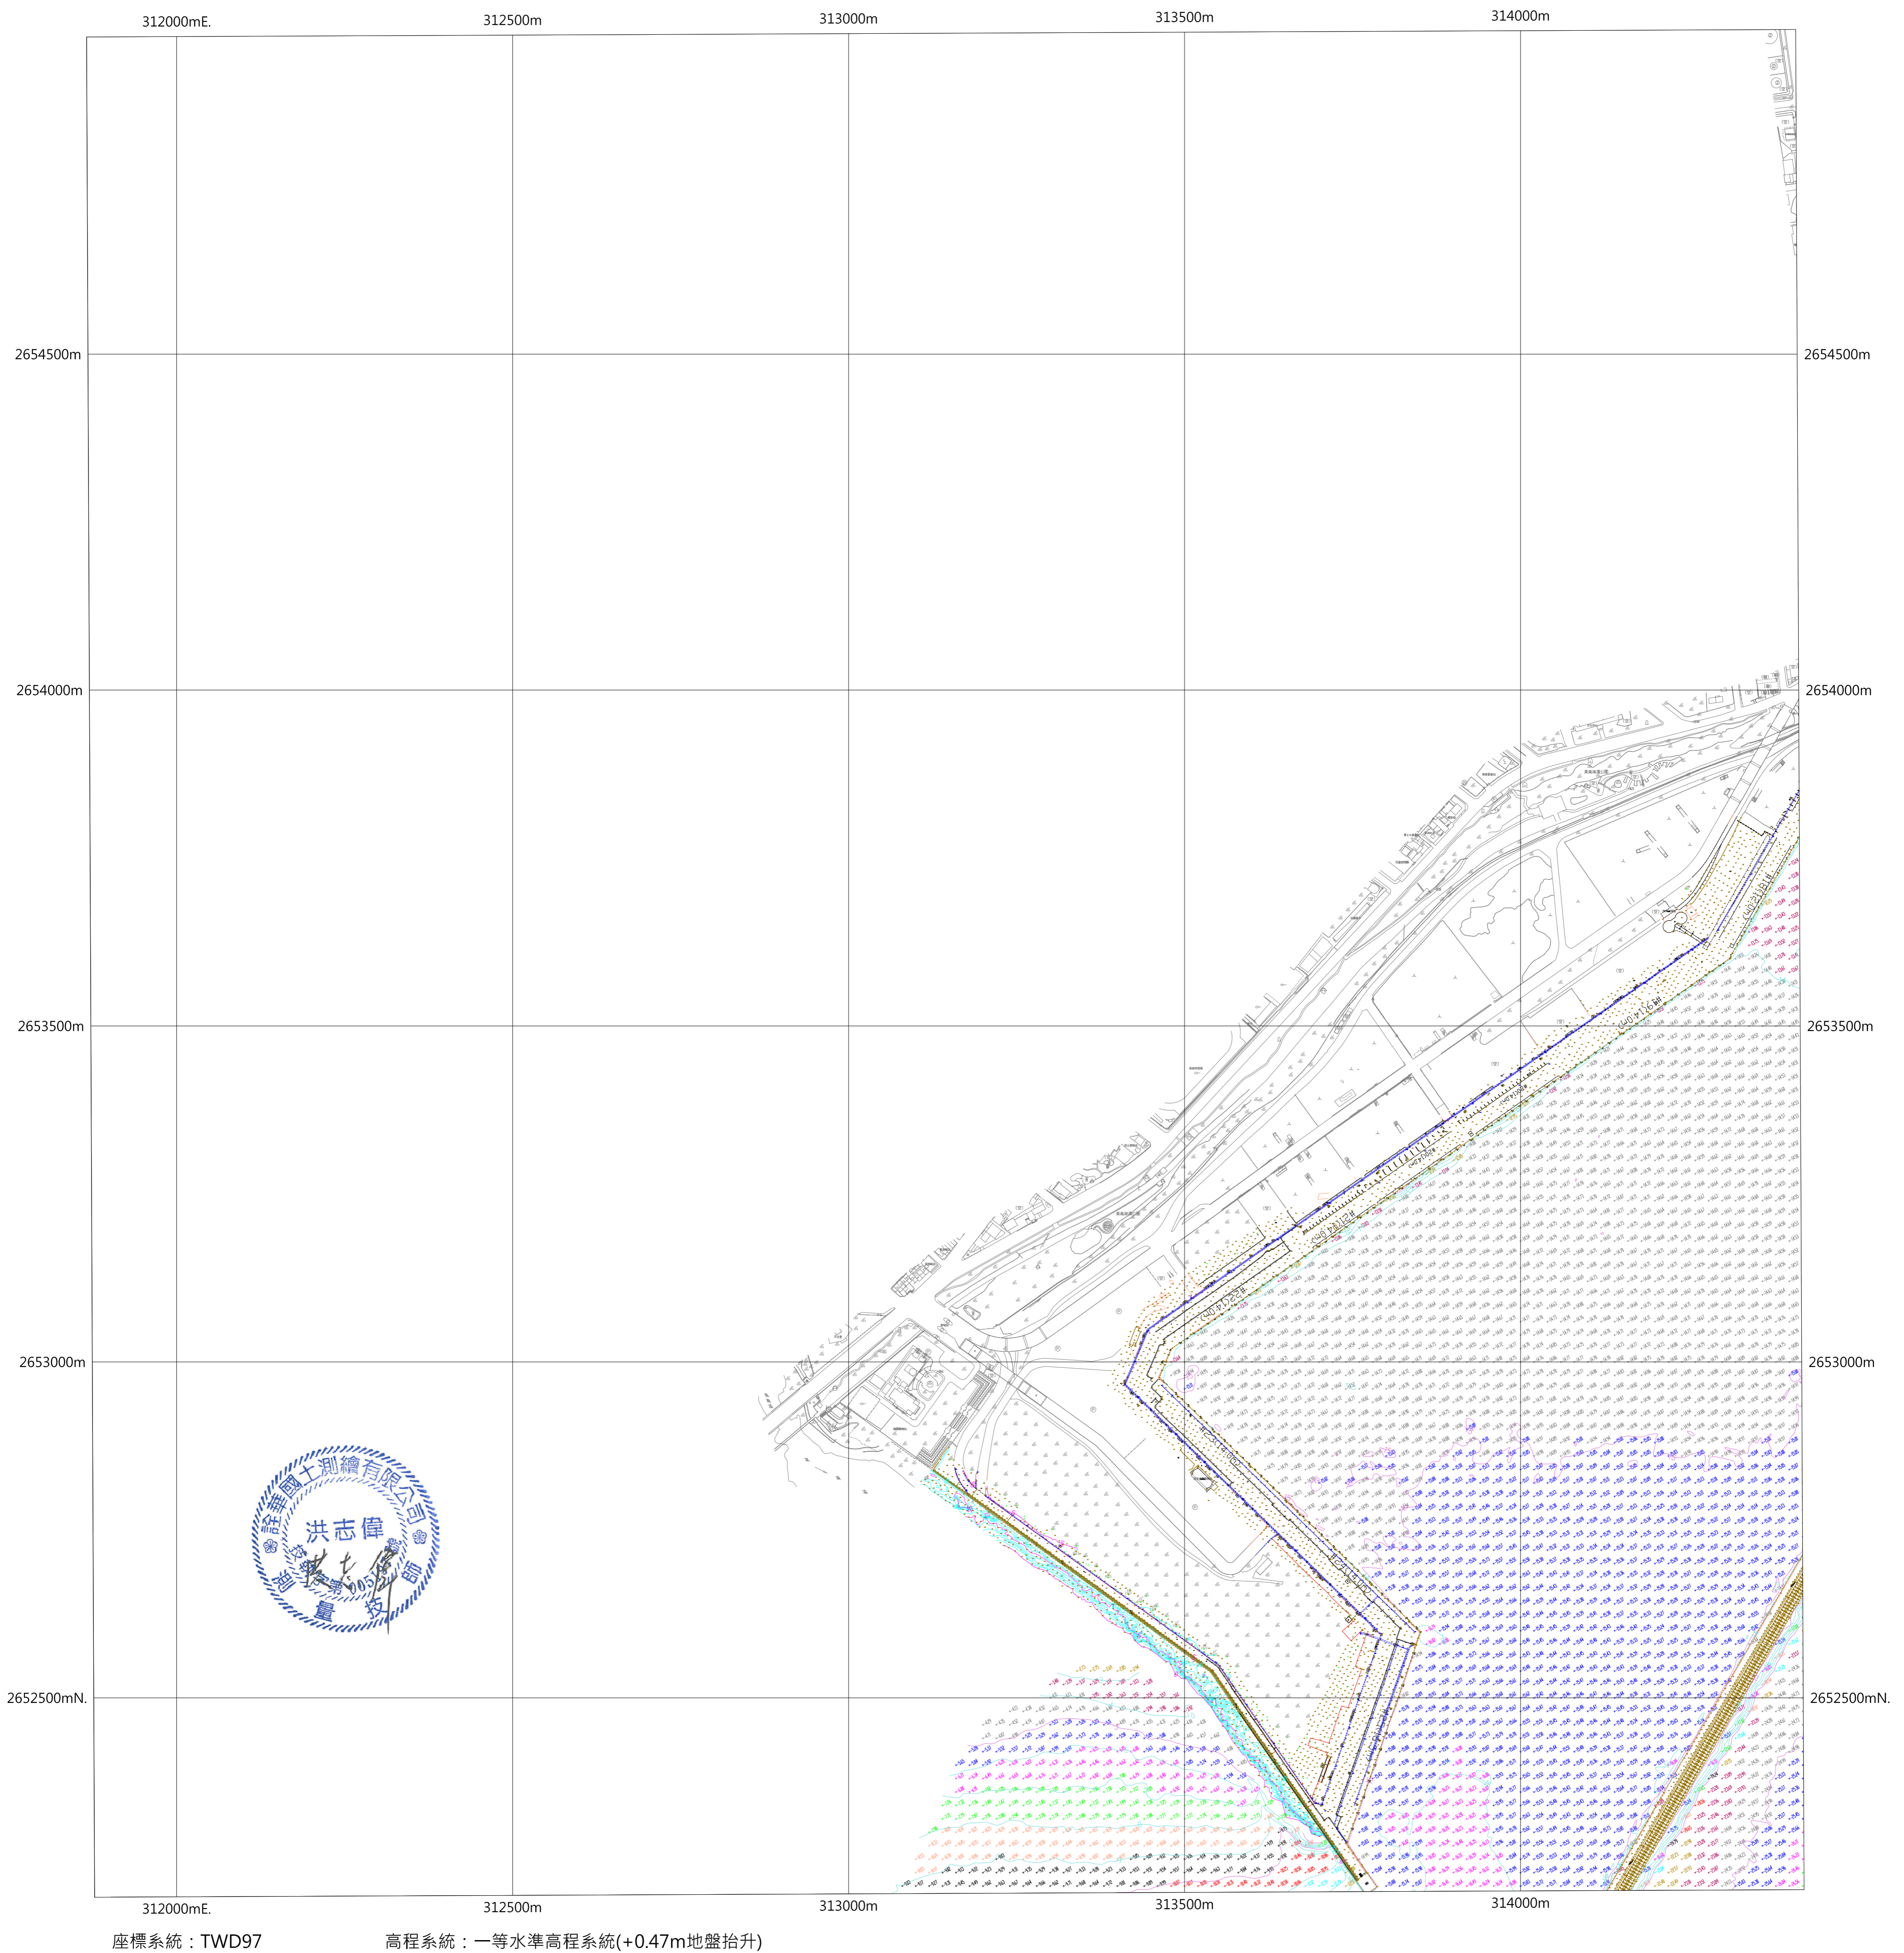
312000mE. 312500m 313000m 313500m 314000m

2654500m 2654500m

2654000m 2654000m

2653500m 2653500m

2653000m 2653000m

2652500mN. 2652500mN.

312000mE. 312500m 313000m 313500m 314000m

詮華國土測繪有限公司
洪志偉
測量技師
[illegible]

座標系統：TWD97 高程系統：一等水準高程系統(+0.47m地盤抬升)